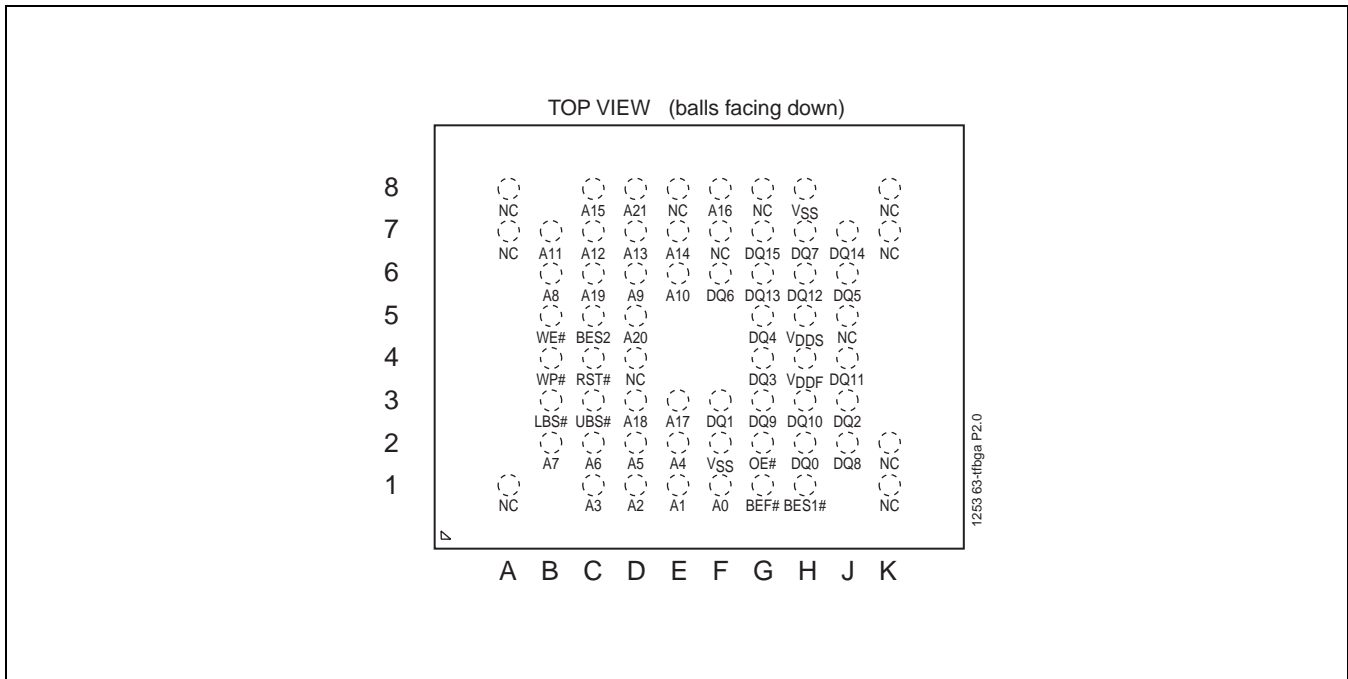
TOP VIEW (balls facing down)

| | A | B | C | D | E | F | G | H | J | K |
|---|---|---|---|---|---|---|---|---|---|---|
| 8 | NC | | A15 | A21 | NC | A16 | NC | $V_{SS}$ | | NC |
| 7 | NC | A11 | A12 | A13 | A14 | NC | DQ15 | DQ7 | DQ14 | NC |
| 6 | | A8 | A19 | A9 | A10 | DQ6 | DQ13 | DQ12 | DQ5 | |
| 5 | | WE# | BES2 | A20 | | | DQ4 | $V_{DDS}$ | NC | |
| 4 | | WP# | RST# | NC | | | DQ3 | $V_{DDF}$ | DQ11 | |
| 3 | | LBS# | UBS# | A18 | A17 | DQ1 | DQ9 | DQ10 | DQ2 | |
| 2 | | A7 | A6 | A5 | A4 | $V_{SS}$ | OE# | DQ0 | DQ8 | NC |
| 1 | NC | | A3 | A2 | A1 | A0 | BEF# | BES1# | | NC |

1253 63-tfbga P2.0